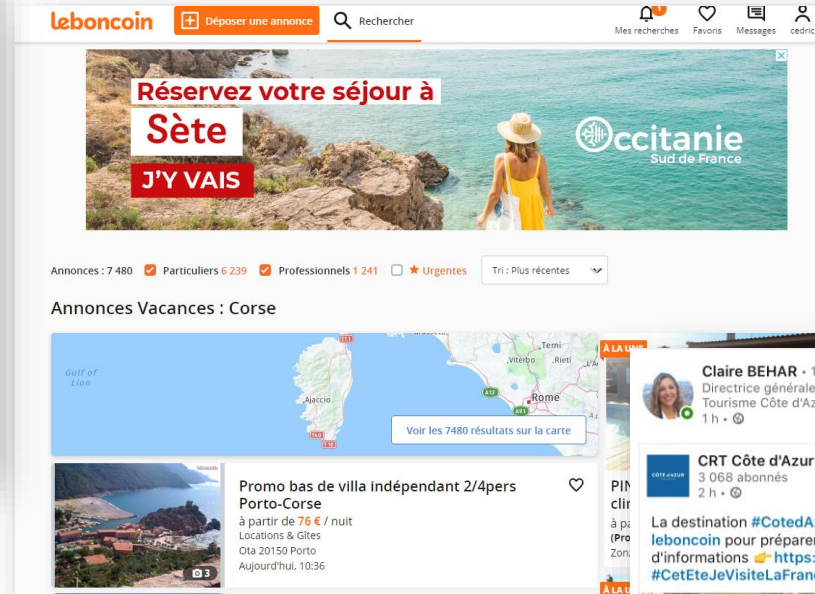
leboncoin Déposer une annonce Rechercher

1 Mes recherches Favoris Messages cedric

Réservez votre séjour à
Sète
J'Y VAIS
Occitanie
Sud de France

Annonces : 7 480 Particuliers 6 239 Professionnels 1 241 Urgentes Tri : Plus récentes

Annonces Vacances : Corse

Gulf of Lion
Ajaccio
Viterbo
Rieti
Terni
Rome
Voir les 7480 résultats sur la carte

Promo bas de villa indépendant 2/4pers Porto-Corse
à partir de 76 € / nuit
Locations & Gîtes
Ota 20150 Porto
Aujourd'hui, 10:36

3

À LA UNE
PIN
clin
à pa
(Pro
Zon

Claire BEHAR • 1
Directrice générale
Tourisme Côte d'Az
1 h •

CRT Côte d'Azur
3 068 abonnés
2 h •

La destination #CotedA
leboncoin pour préparer
d'informations 👉https:
#CetEteJeVisiteLaFranc